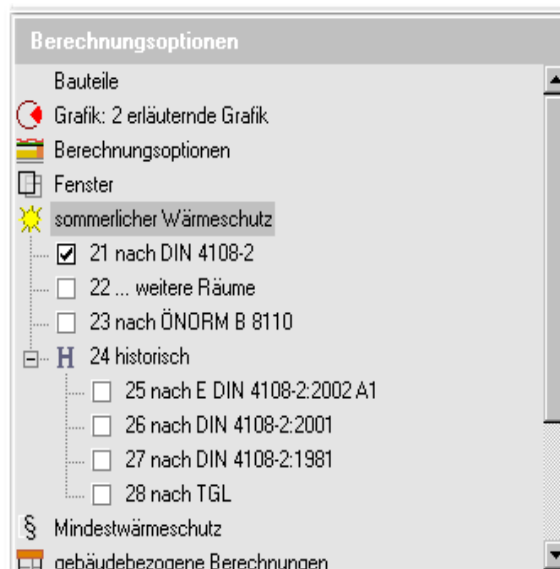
Berechnungsoptionen

Bauteile

Grafik: 2 erläuternde Grafik

Berechnungsoptionen

Fenster

sommerlicher Wärmeschutz

☑ 21 nach DIN 4108-2

☐ 22 ... weitere Räume

☐ 23 nach ÖNORM B 8110

H 24 historisch

☐ 25 nach E DIN 4108-2:2002 A1

☐ 26 nach DIN 4108-2:2001

☐ 27 nach DIN 4108-2:1981

☐ 28 nach TGL

§ Mindestwärmeschutz

gebäudebezogene Berechnungen